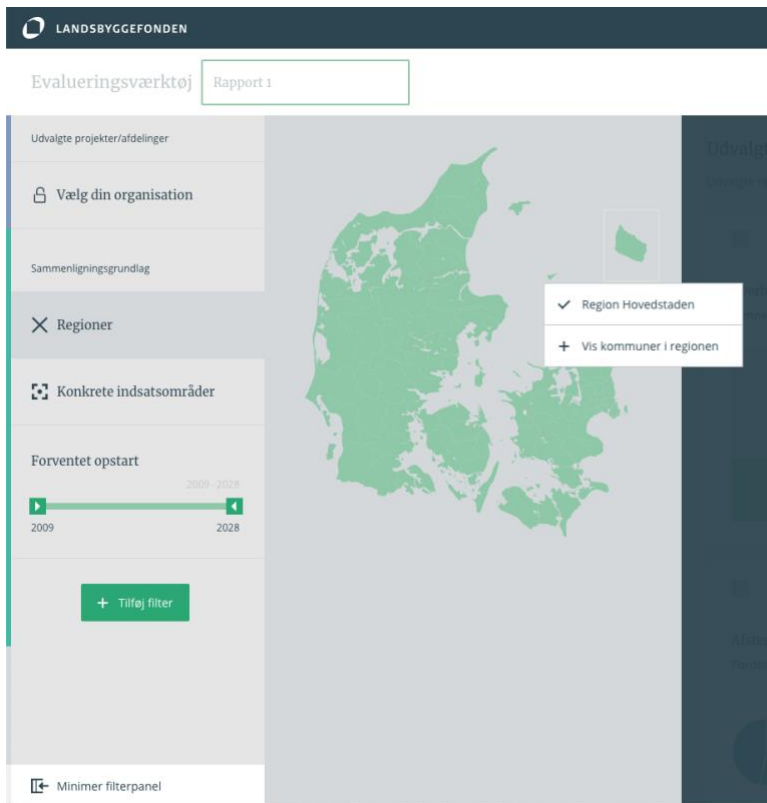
LANDSBYGGEFONDEN

Evalueringsværktøj Rapport 1

Udvalgte projekter/afdelinger

Vælg din organisation

Sammenligningsgrundlag

Regioner

Konkrete indsatsområder

Forventet opstart

2009 - 2028

2009 2028

+ Tilføj filter

Minimer filterpanel

✓ Region Hovedstaden

+ Vis kommuner i regionen

Udvalg

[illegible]